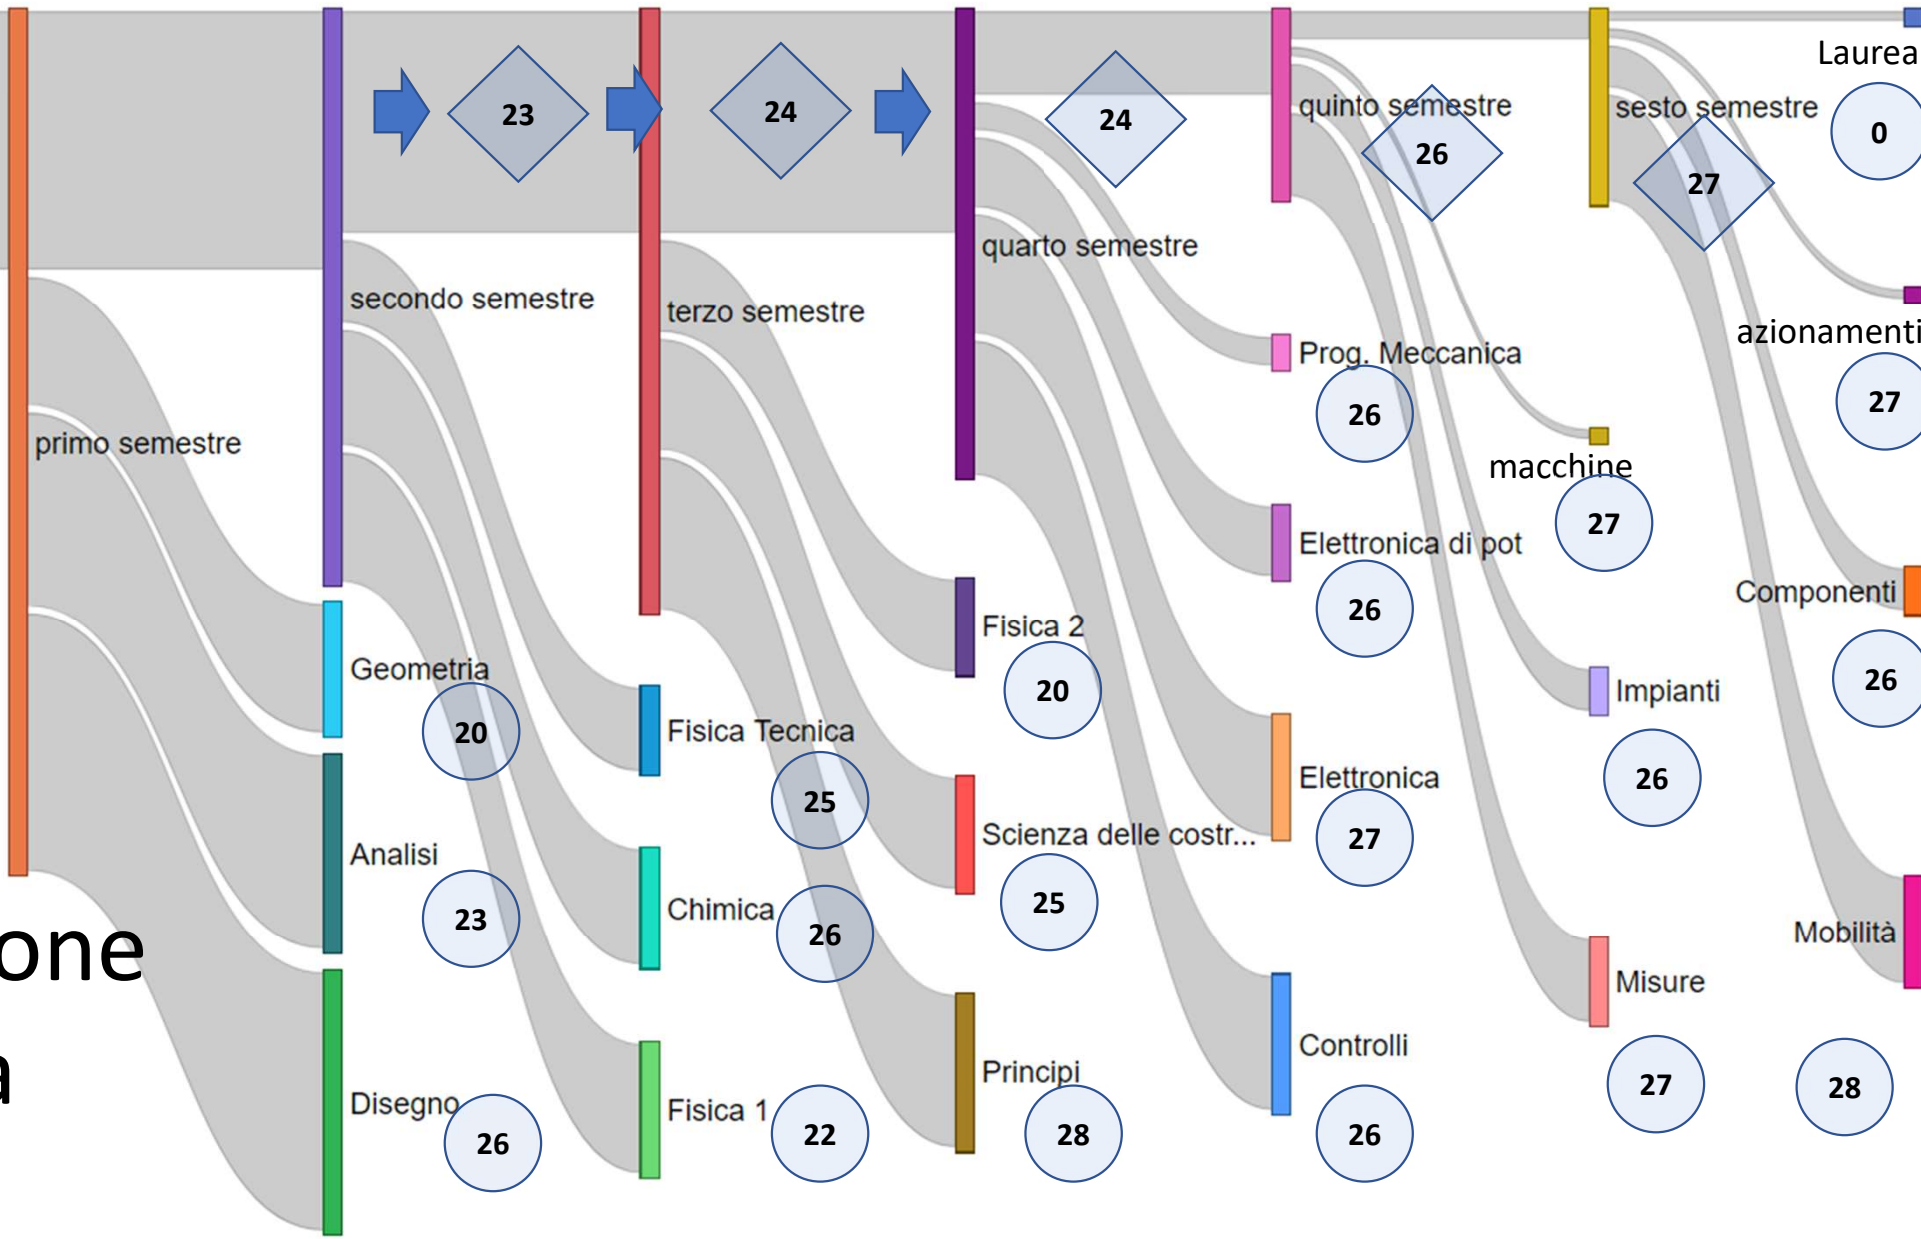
23

24

24

quinto semestre

26

sesto semestre

27

Laurea

0

primo semestre

secondo semestre

terzo semestre

quarto semestre

Prog. Meccanica

26

azionamenti

27

macchine

27

Geometria

20

Fisica Tecnica

25

Fisica 2

20

Elettronica di pot

26

Componenti

26

Impianti

26

Analisi

23

Chimica

26

Scienza delle costr...

25

Elettronica

27

Mobilità

one

a

Disegno

26

Fisica 1

22

Principi

28

Controlli

26

Misure

27

28